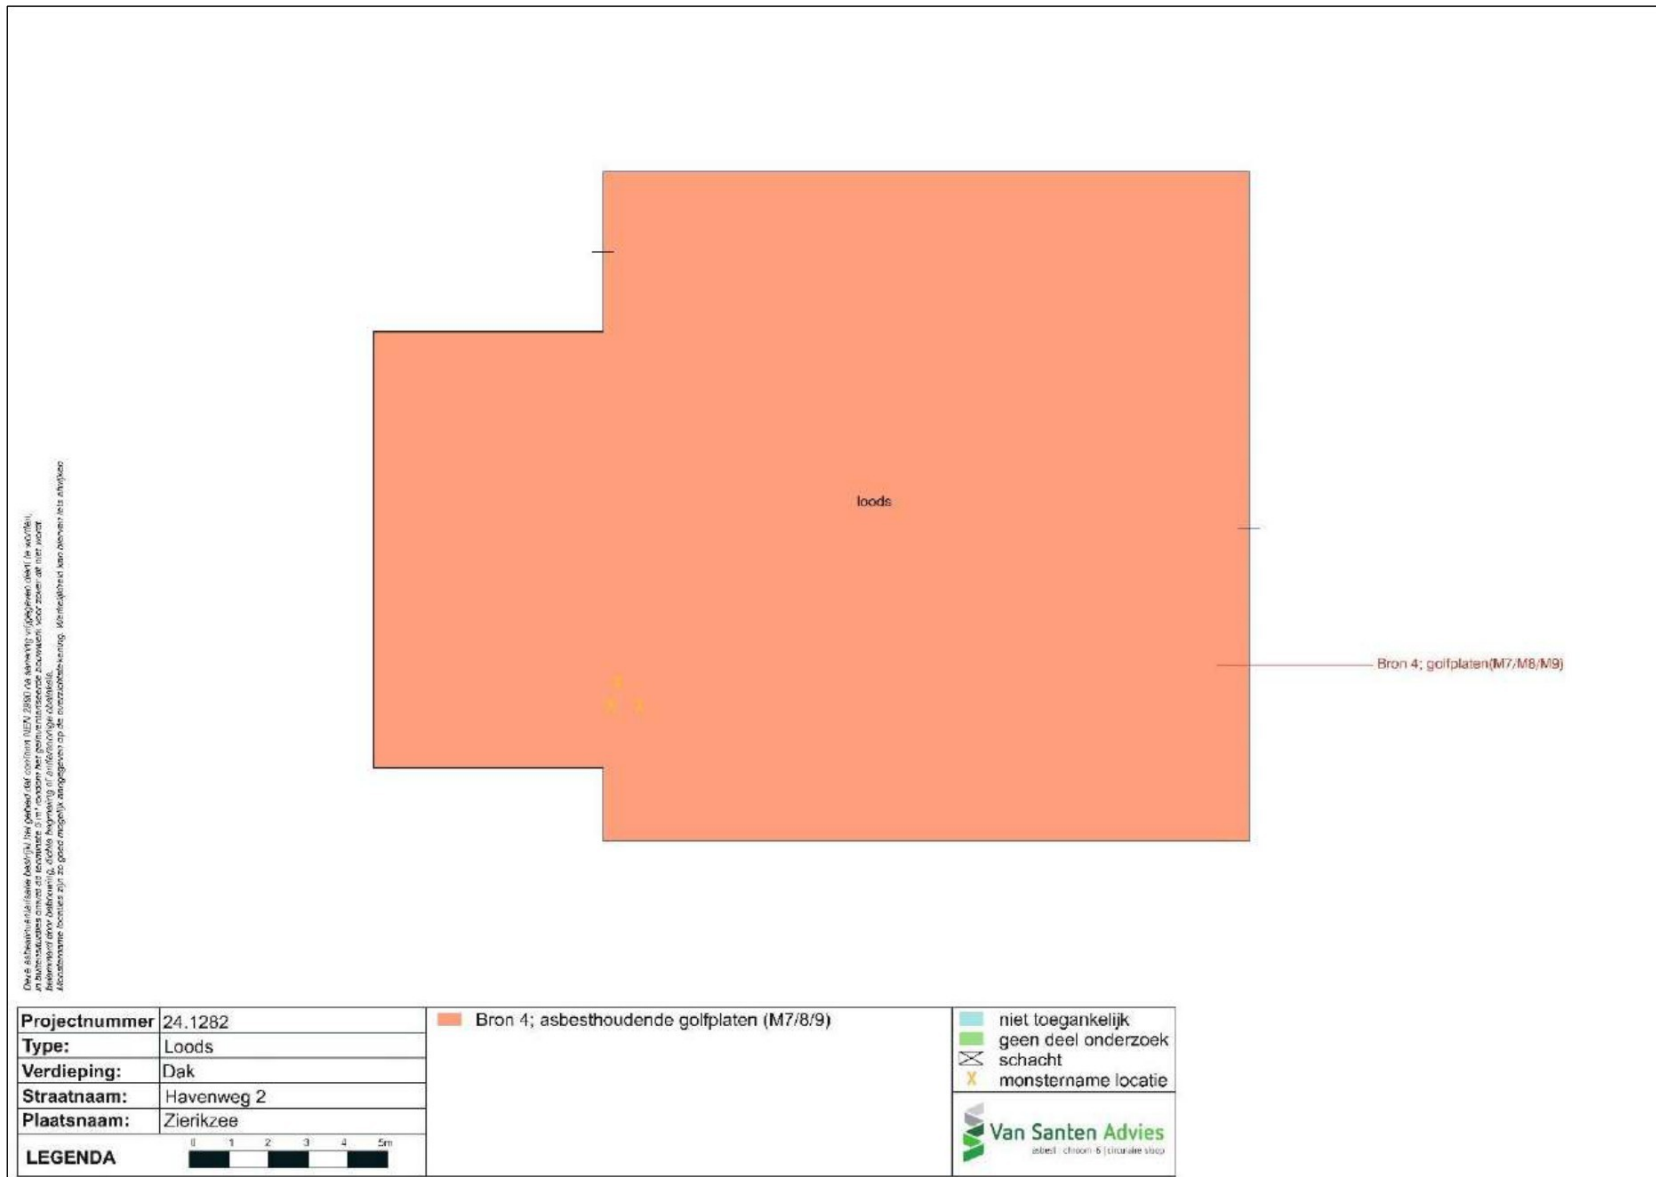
loods

Bron 4; golfplaten(M7/M8/M9)

Deze asbestinventarisatie betreft het gebied dat conform NEN 2990 te kenmerken vrijgegeven deel te worden. In buitensituaties omvat dit tevens 5 m¹ rondom het geïnventariseerde bouwwerk voor zover dit niet wordt belemmerd door bebouwing, dichte begroeiing of anderszins obstakels. Monstername locaties zijn zo goed mogelijk aangegeven op de overzichtstekening. Werkelijkheid kan hierdoor iets afwijken

| Projectnummer | 24.1282 |
|---|---|
| Type: | Loods |
| Verdieping: | Dak |
| Straatnaam: | Havenweg 2 |
| Plaatsnaam: | Zierikzee |
| LEGENDA | 0 1 2 3 4 5m |

Bron 4; asbesthoudende golfplaten (M7/8/9)

niet toegankelijk
geen deel onderzoek
schacht
X monstername locatie

Van Santen Advies
asbest | chroom 6 | circulaire sloop